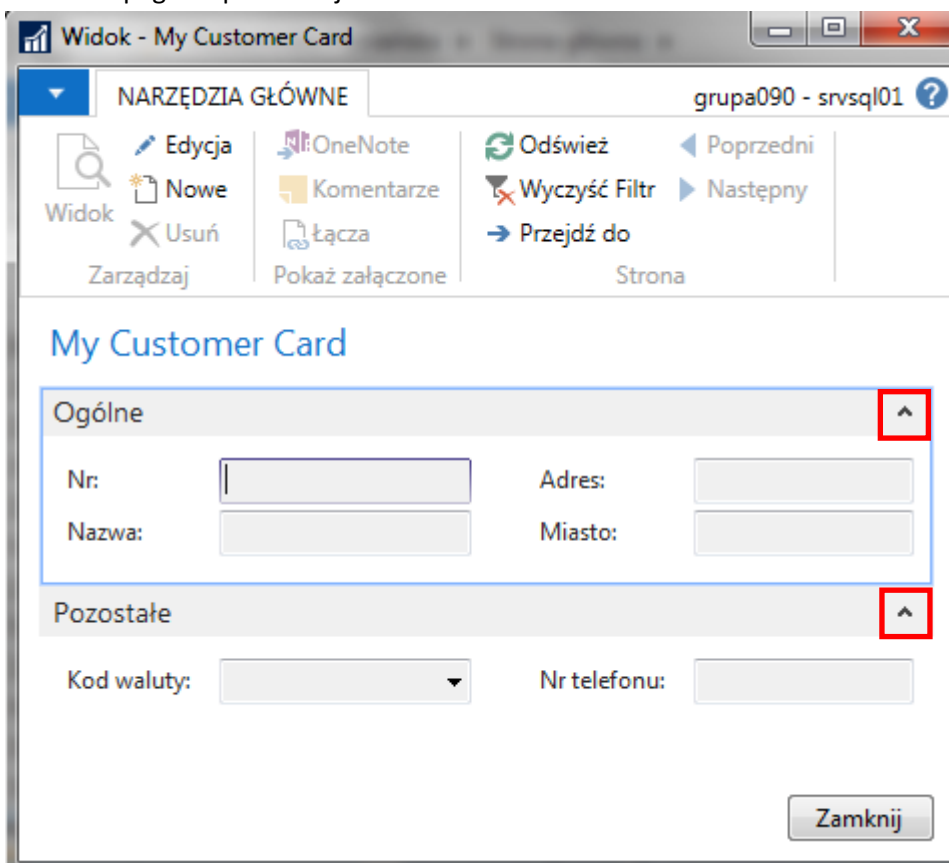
Widok - My Customer Card

NARZĘDZIA GŁÓWNE

grupa090 - srvsql01

Widok

Edycja

Nowe

Usuń

Zarządzaj

OneNote

Komentarze

Łącza

Pokaż załączone

Odśwież

Wyczyść Filtr

Przejdź do

Poprzedni

Następny

Strona

My Customer Card

Ogólne

Nr:

Adres:

Nazwa:

Miasto:

Pozostałe

Kod waluty:

Nr telefonu:

Zamknij